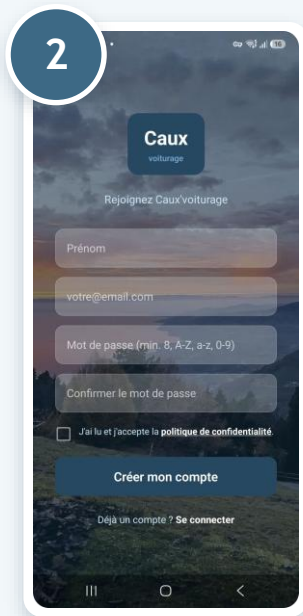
2

16

Caux
voiturage

Rejoignez Caux'voiturage

Prénom

votre@email.com

Mot de passe (min. 8, A-Z, a-z, 0-9)

Confirmer le mot de passe

J'ai lu et j'accepte la **politique de confidentialité**.

Créer mon compte

Déjà un compte ? **Se connecter**